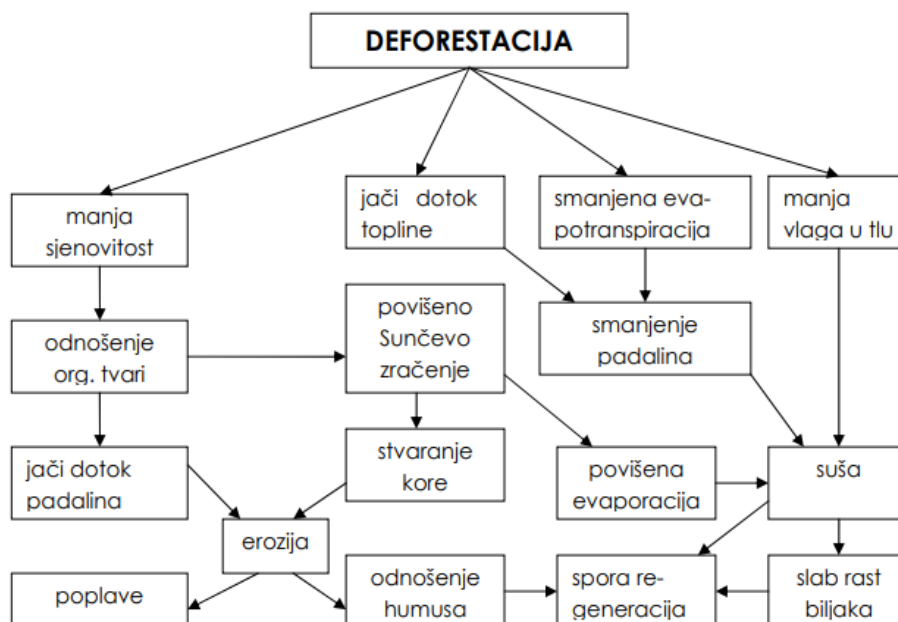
DEFORESTACIJA

manja sjenovitost

jači dotok topline

smanjena evapotranspiracija

manja vlaga u tlu

odnošenje org. tvari

povišeno Sunčevo zračenje

smanjenje padalina

jači dotok padalina

stvaranje kore

povišena evaporacija

suša

erozija

poplave

odnošenje humusa

spora regeneracija

slab rast biljaka